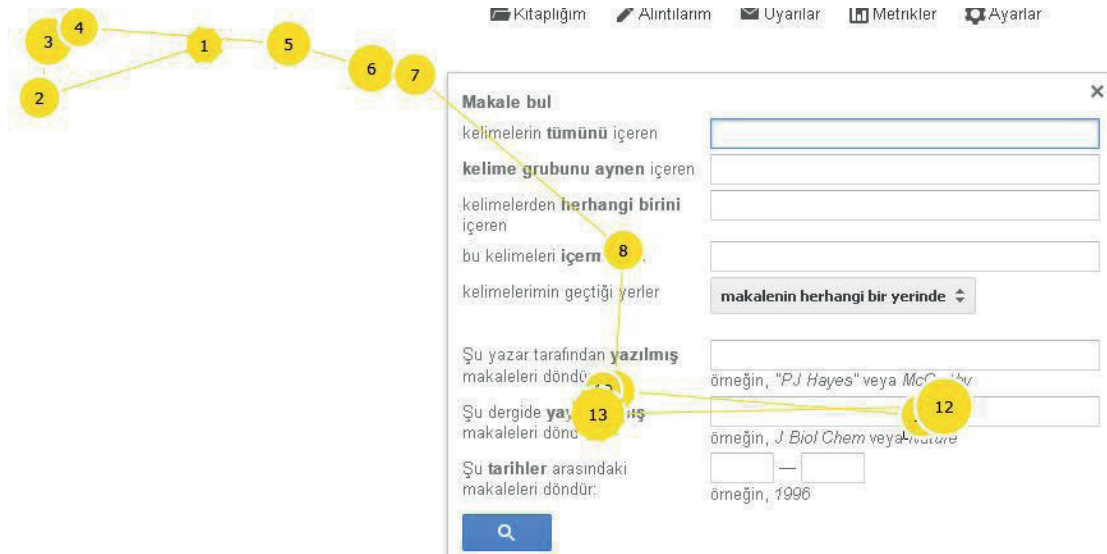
4
3
1
5
6
7
2

Kitaplığım Alıntılarım Uyarılar Metrikler Ayarlar

Makale bul
×

kelimelerin tümünü içeren

kelime grubunu aynen içeren

kelimelerden herhangi birini içeren

bu kelimeleri içerm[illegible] 8

kelimelerimin geçtiği yerler

makalenin herhangi bir yerinde

Şu yazar tarafından yazılmış makaleleri döndü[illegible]

örneğin, "PJ Hayes" veya McC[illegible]

Şu dergide yay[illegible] 13 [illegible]ış makaleleri dönd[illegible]

12

örneğin, J Biol Chem veya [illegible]

Şu tarihler arasındaki makaleleri döndür:

—

örneğin, 1996